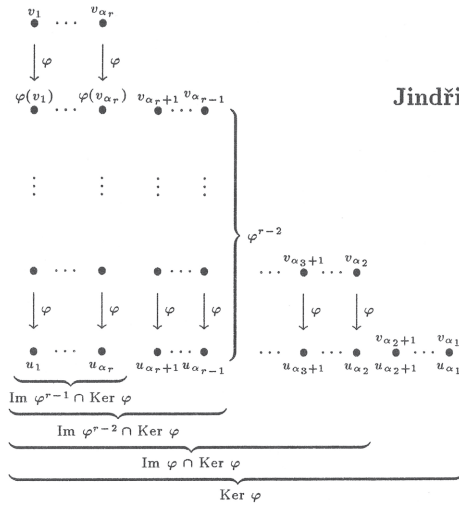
$v_1$ $\cdots$ $v_{\alpha_r}$

$\varphi$ $\varphi$

$\varphi(v_1)$ $\cdots$ $\varphi(v_{\alpha_r})$ $v_{\alpha_r+1}$ $\cdots$ $v_{\alpha_{r-1}}$

Jindři

$\varphi^{r-2}$

$\cdots$ $v_{\alpha_3+1}$ $\cdots$ $v_{\alpha_2}$

$\varphi$ $\varphi$ $\varphi$ $\varphi$ $\varphi$ $\varphi$

$u_1$ $\cdots$ $u_{\alpha_r}$ $u_{\alpha_r+1}$ $\cdots$ $u_{\alpha_{r-1}}$ $\cdots$ $u_{\alpha_3+1}$ $\cdots$ $u_{\alpha_2}$ $v_{\alpha_2+1}$ $\cdots$ $v_{\alpha_1}$ $u_{\alpha_2+1}$ $\cdots$ $u_{\alpha_1}$

Im $\varphi^{r-1} \cap$ Ker $\varphi$

Im $\varphi^{r-2} \cap$ Ker $\varphi$

Im $\varphi \cap$ Ker $\varphi$

Ker $\varphi$